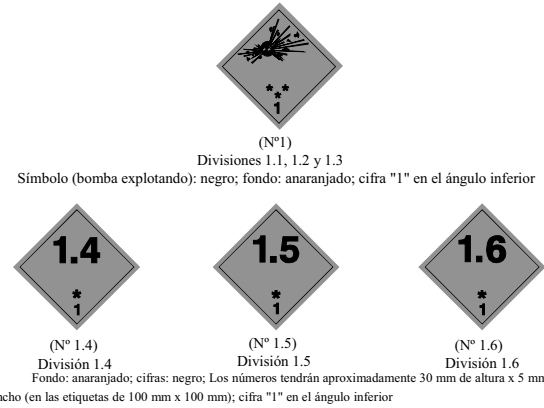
* *
*
1

(Nº1)
Divisiones 1.1, 1.2 y 1.3
Símbolo (bomba explotando): negro; fondo: anaranjado; cifra "1" en el ángulo inferior

1.4
*
1

(Nº 1.4)
División 1.4

1.5
*
1

(Nº 1.5)
División 1.5

1.6
*
1

(Nº 1.6)
División 1.6

Fondo: anaranjado; cifras: negro; Los números tendrán aproximadamente 30 mm de altura x 5 mm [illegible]cho (en las etiquetas de 100 mm x 100 mm); cifra "1" en el ángulo inferior